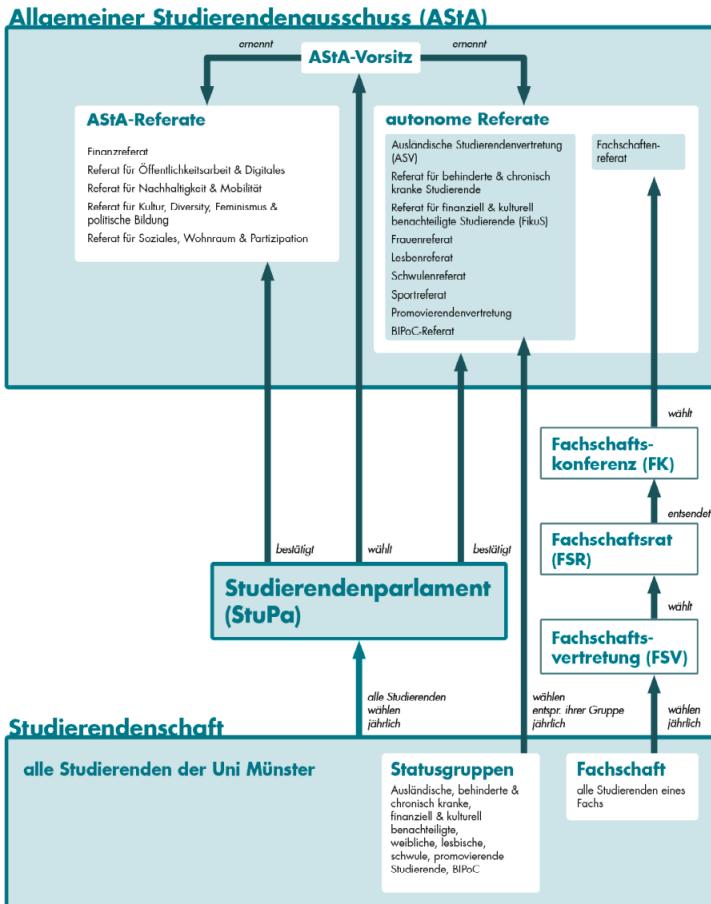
Allgemeiner Studierendenausschuss (AStA)

ernennt

AStA-Vorsitz

ernennt

AStA-Referate

Finanzreferat
Referat für Öffentlichkeitsarbeit & Digitales
Referat für Nachhaltigkeit & Mobilität
Referat für Kultur, Diversity, Feminismus & politische Bildung
Referat für Soziales, Wohnraum & Partizipation

autonome Referate

Ausländische Studierendenvertretung (ASV)
Referat für behinderte & chronisch kranke Studierende
Referat für finanziell & kulturell benachteiligte Studierende (FikuS)
Frauenreferat
Lesbenreferat
Schwulenreferat
Sportreferat
Promovierendenvertretung
BIPoC-Referat

Fachschaften-referat

wählt

Fachschafts-konferenz (FK)

entsendet

Fachschaftsrat (FSR)

wählt

Fachschafts-vertretung (FSV)

bestätigt

wählt

bestätigt

Studierendenparlament (StuPa)

alle Studierenden wählen jährlich

wählen entspr. ihrer Gruppe jährlich

wählen jährlich

Studierendenschaft

alle Studierenden der Uni Münster

Statusgruppen

Ausländische, behinderte & chronisch kranke, finanziell & kulturell benachteiligte, weibliche, lesbische, schwule, promovierende Studierende, BIPoC

Fachschaft

alle Studierenden eines Fachs